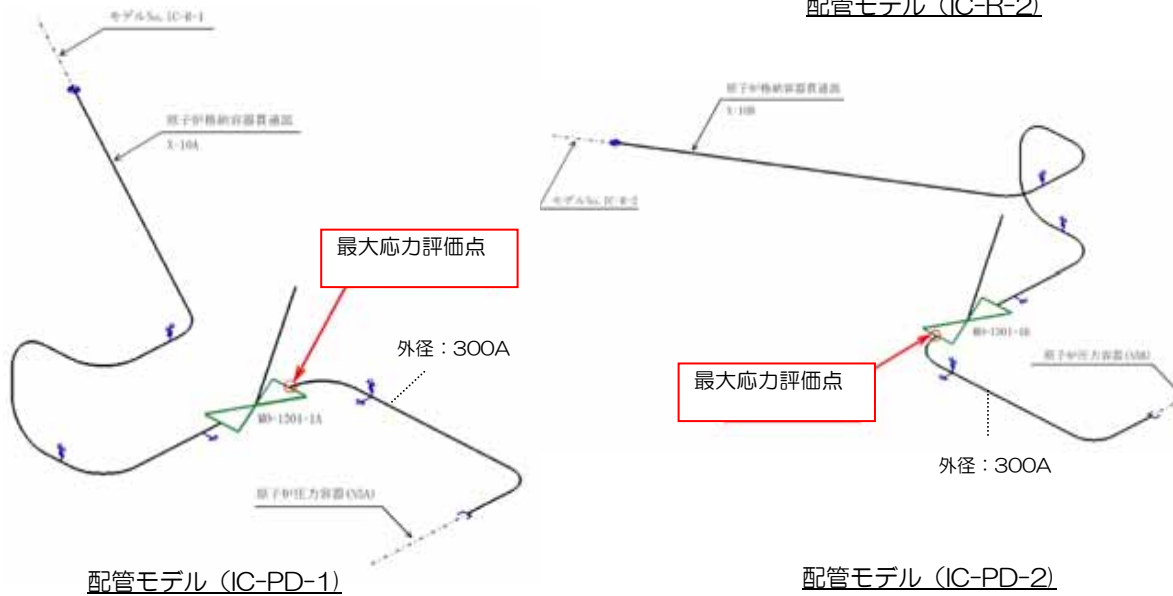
モデルNo. IC-R-1

配管モデル（IC-R-2）

原子炉格納容器貫通部
X-10A

原子炉格納容器貫通部
X-10B

モデルNo. IC-R-2

最大応力評価点

外径：300A

MO-1501-1A

MO-1501-1B

原子炉圧力容器(N5A)

原子炉圧力容器(N5B)

最大応力評価点

外径：300A

配管モデル（IC-PD-1）

配管モデル（IC-PD-2）